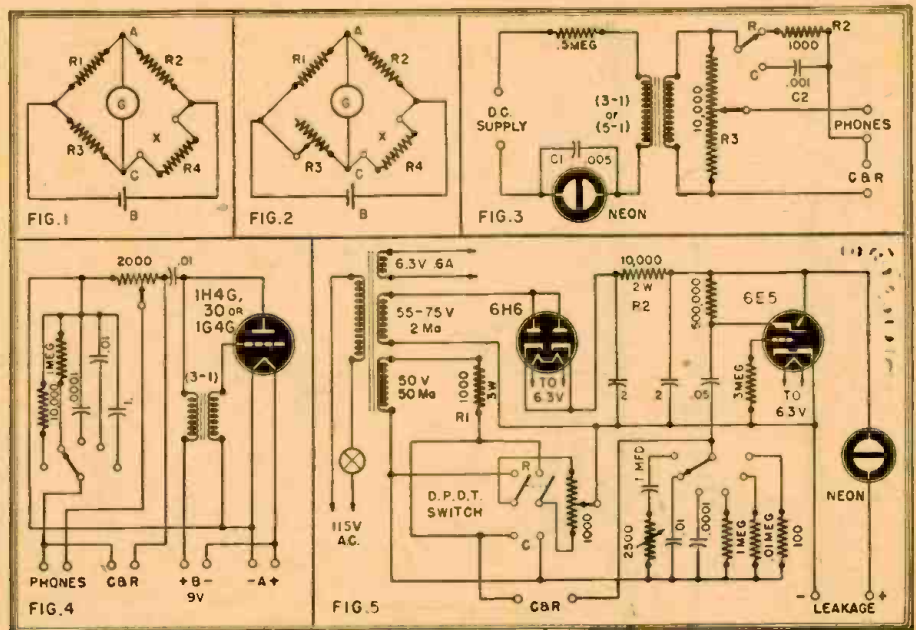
FIG.1
A
R1
R2
G
X
R3
C
R4
B

FIG.2
A
R1
R2
G
X
R3
C
R4
B

FIG.3
.5MEG
D.C. SUPPLY
(3-1) or (5-1)
10,000
R
1000
R2
C
.001
C2
R3
PHONES
C&R
C1
.005
NEON

FIG.4
2000
.01
1H4G, 30 OR 1G4G
1MEG
10,000
.01
1000
1.
(3-1)
PHONES
C&R
+B-
9V
-A+

FIG.5
6.3V 6A
55-75V 2 Ma
50 V 50 Ma
6H6
TO 6.3V
1000
3W
R1
10,000
2 W
R2
500,000
6E5
3MEG
TO 6.3V
2
2
.05
115V A.C.
R
D.P.D.T. SWITCH
C
1000
1 MFD
2500
.01
.0001
1MEG
.01MEG
100
NEON
C&R
-
LEAKAGE
+